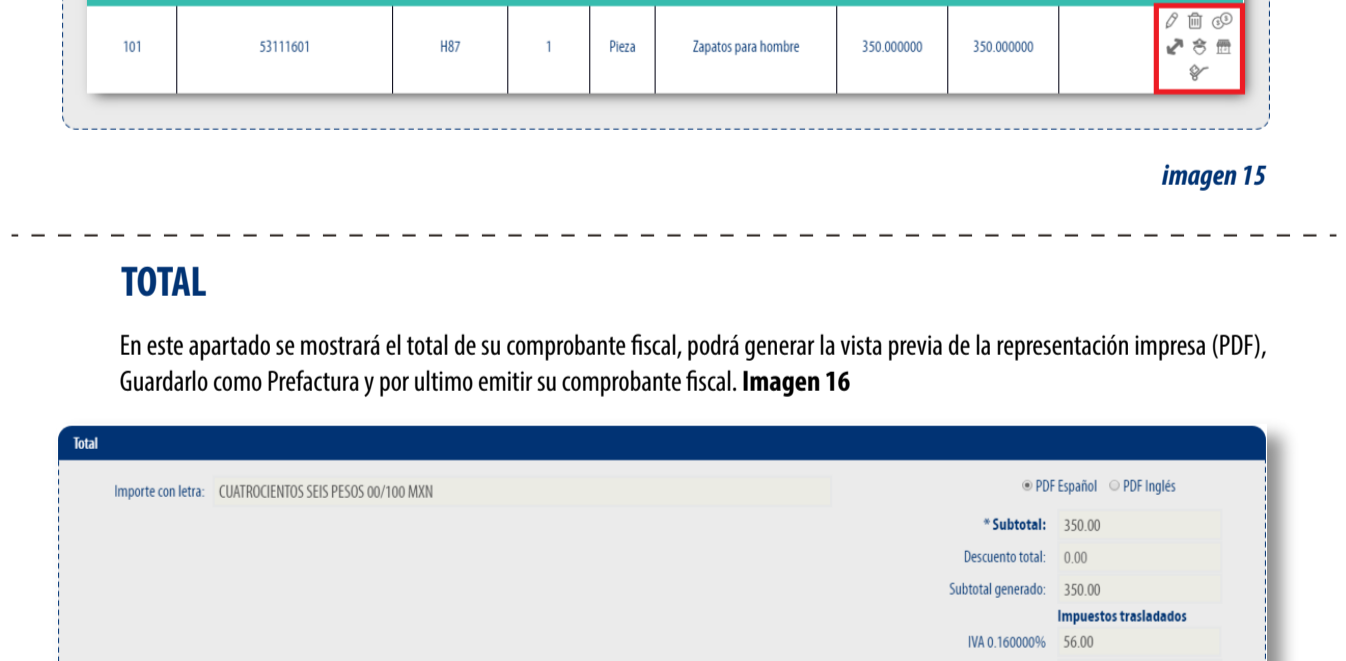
| 101 | 53111601 | H87 | 1 | Pieza | Zapatos para hombre | 350.000000 | 350.000000 | |
|---|---|---|---|---|---|---|---|---|

imagen 15

TOTAL

En este apartado se mostrará el total de su comprobante fiscal, podrá generar la vista previa de la representación impresa (PDF), Guardarlo como Prefactura y por ultimo emitir su comprobante fiscal. Imagen 16

Total

Importe con letra: CUATROCIENTOS SEIS PESOS 00/100 MXN

PDF Español PDF Inglés

* Subtotal: 350.00

Descuento total: 0.00

Subtotal generado: 350.00

Impuestos trasladados

IVA 0.160000% 56.00